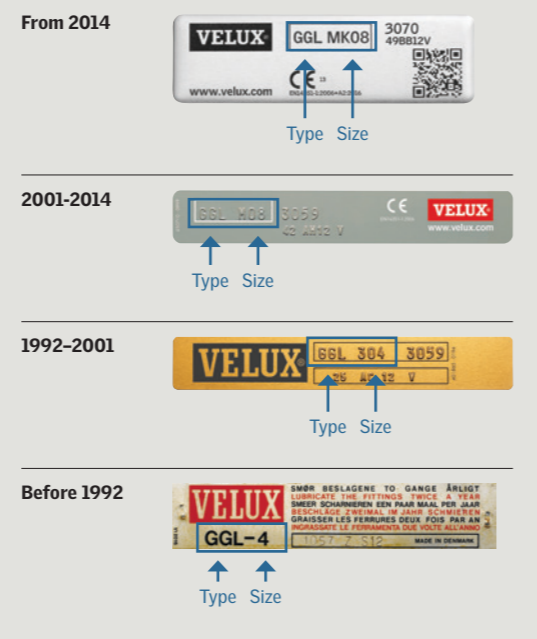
From 2014

VELUX GGL MK08 3070 49BB12V

CE 13

EN14351-1:2006+A2:2016

www.velux.com

Type Size

2001-2014

GGL M08 3059

42 AM12 V

CE

VELUX

www.velux.com

Type Size

1992–2001

VELUX GGL 304 3059

25 AM12 V

Type Size

Before 1992

VELUX

SMØR BESLAGENE TO GANGE ÅRLIGT
LUBRICATE THE FITTINGS TWICE A YEAR
SMEER SCHARNIEREN EEN PAAR MAAL PER JAAR
BESCHLÄGE ZWEIMAL IM JAHR SCHMIEREN
GRAISSER LES FERRURES DEUX FOIS PAR AN
INGRASSATE LE FERRAMENTA DUE VOLTE ALL'ANNO

GGL-4

1057 Z S12

MADE IN DENMARK

Type Size